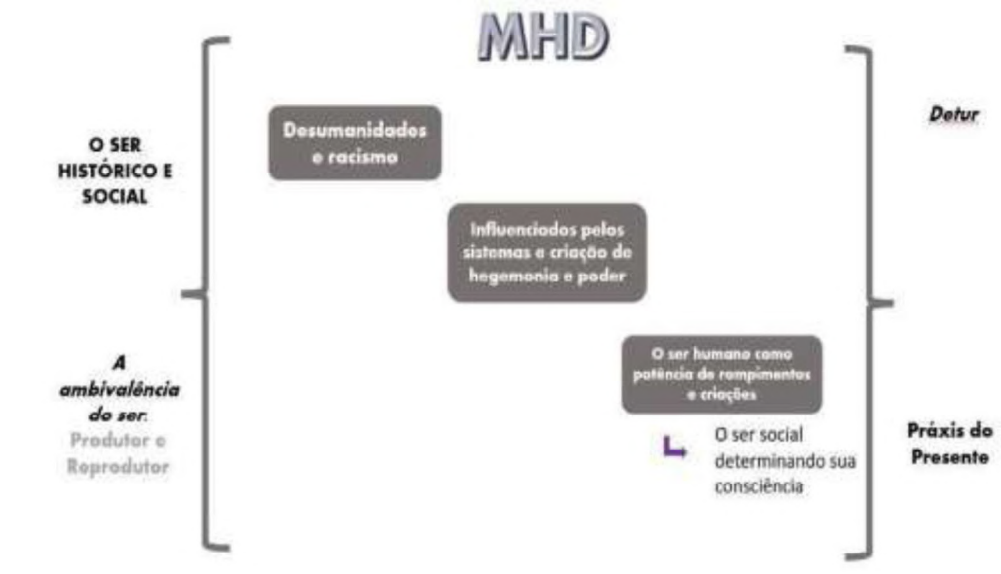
MHD

O SER HISTÓRICO E SOCIAL

A ambivalência do ser: Produtor e Reprodutor

Desumanidades e racismo

Influenciados pelos sistemas e criação de hegemonia e poder

O ser humano como potência de rompimentos e criações

O ser social determinando sua consciência

Detur

Práxis do Presente